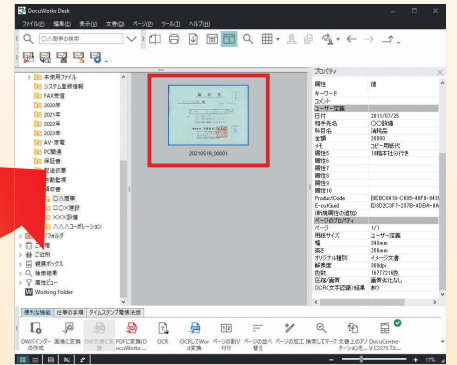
DocuWorks Desk

ファイル(F) 編集(E) 表示(V) 文書(D) ページ(P) ツール(T) ヘルプ(H)

○△商事の検索

未使用ファイル
システム管理情報
FAX受信
2020年
2021年
2022年
2023年
AV・家電
PC関連
保証書
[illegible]
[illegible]
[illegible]
○△商事
□○×建設
XXX新聞
△△△コーポレーション
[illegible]フォルダ
ご用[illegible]
ご依頼
確認ボックス
検索結果
属性ビュー
Working Folder

20210519_00001

プロパティ

属性 | 値
キーワード |
コメント |
ユーザー定義 |
日付 | 2015/07/25
相手先名 | ○○新聞
科目名 | 消耗品
金額 | 20000
メモ | コピー用紙代
属性5 | 10箱まとめ分け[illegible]
属性6 |
属性7 |
属性8 |
属性9 |
属性10 |
ProductCode | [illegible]
E-xuidGuid | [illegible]
(新規属性の追加) |
ページのプロパティ |
ページ | 1/1
用紙サイズ | ユーザー定義
幅 | 343mm
高さ | 259mm
オリジナル種別 | イメージ文書
解像度 | 300dpi
色数 | 16777216色
圧縮/画質 | 画質劣化なし
OCR(文字認識)結果 | あり

便利な機能 仕事の手順 タイムスタンプ電帳法版

DWパインダー合作成 | 画像に変換 | DW文書に変換 | PDFに変換(DocuWorks...) | OCR | OCRしてWord変換 | ページの割り付け | ページの並べ替え | ページの加工 | 検索してマーク | 文書上のアノテーションを... | DocuCentre-V C2275 T2...

17%